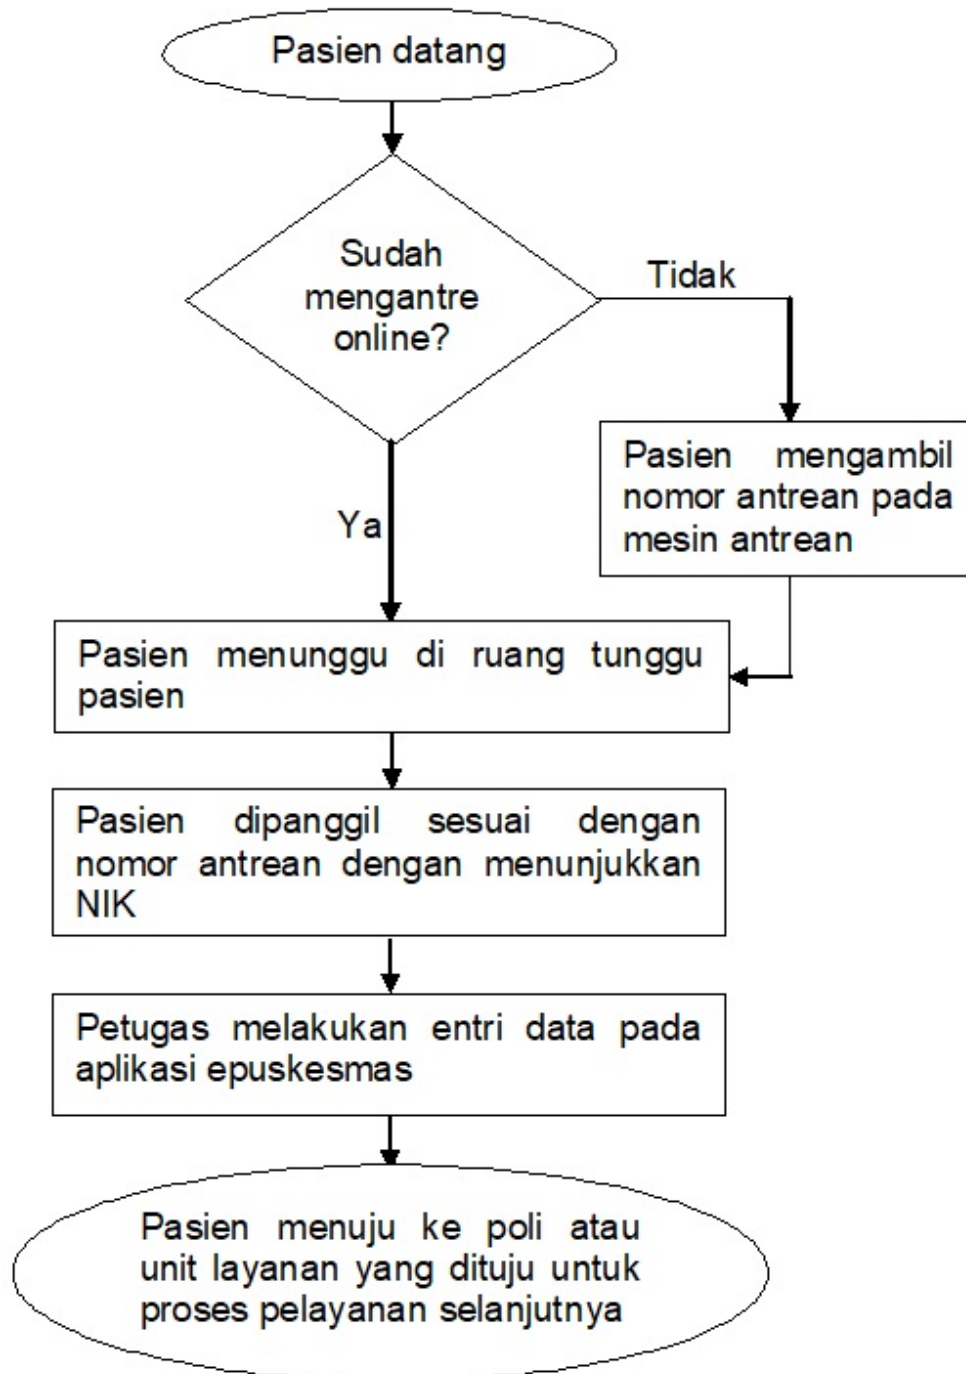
Pasien datang

Sudah mengantre online?

Tidak

Pasien mengambil nomor antrean pada mesin antrean

Ya

Pasien menunggu di ruang tunggu pasien

Pasien dipanggil sesuai dengan nomor antrean dengan menunjukkan NIK

Petugas melakukan entri data pada aplikasi epuskesmas

Pasien menuju ke poli atau unit layanan yang dituju untuk proses pelayanan selanjutnya